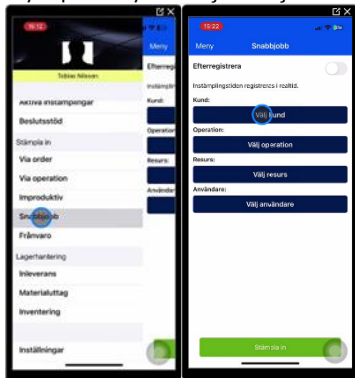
15:12

Tobias Nilsson

Aktiva instämplingar

Beslutsstöd

Stämpla in

Via order

Via operation

Improduktiv

Snabbjobb

Frånvaro

Lagerhantering

Inleverans

Materialuttag

Inventering

Inställningar

Meny

Efterregi

Instämplin

Kund:

Operation

Resurs:

Användare

15:22

Meny

Snabbjobb

Efterregistrera

Instämplingstiden registreras i realtid.

Kund:

Välj kund

Operation:

Välj operation

Resurs:

Välj resurs

Användare:

Välj användare

Stämpla in